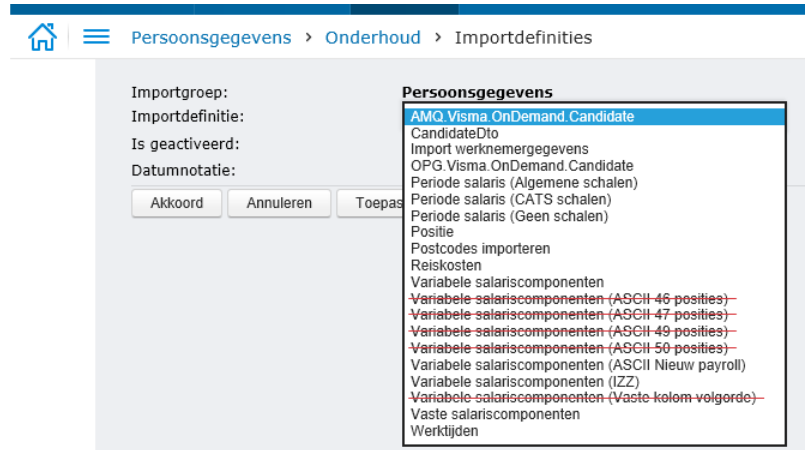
Persoonsgegevens › Onderhoud › Importdefinities

Importgroep: Persoonsgegevens
Importdefinitie:
Is geactiveerd:
Datumnotatie:

Akkoord Annuleren Toepas

AMQ.Visma.OnDemand.Candidate
CandidateDto
Import werknemergegevens
OPG.Visma.OnDemand.Candidate
Periode salaris (Algemene schalen)
Periode salaris (CATS schalen)
Periode salaris (Geen schalen)
Positie
Postcodes importeren
Reiskosten
Variabele salariscomponenten
Variabele salariscomponenten (ASCII 46 posities)
Variabele salariscomponenten (ASCII 47 posities)
Variabele salariscomponenten (ASCII 49 posities)
Variabele salariscomponenten (ASCII 50 posities)
Variabele salariscomponenten (ASCII Nieuw payroll)
Variabele salariscomponenten (IZZ)
Variabele salariscomponenten (Vaste kolom volgorde)
Vaste salariscomponenten
Werktijden